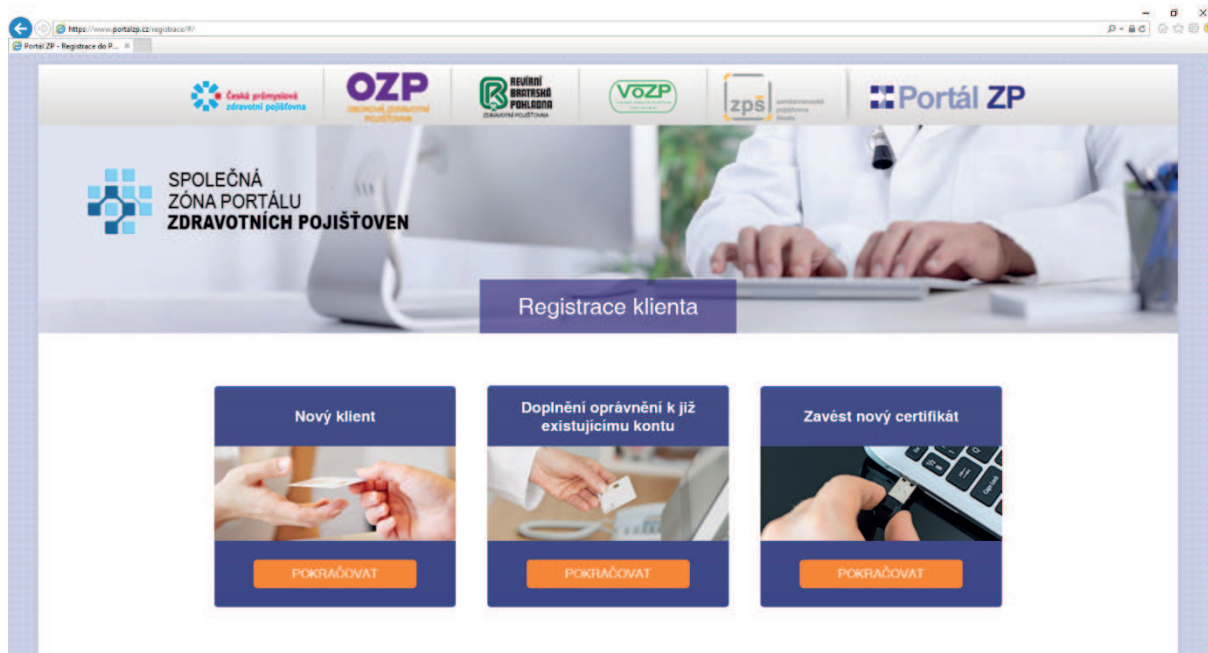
https://www.portalzp.cz/registrace/#/

Portál ZP - Registrace do P... ×

Česká průmyslová zdravotní pojišťovna

OZP
OBOROVÁ ZDRAVOTNÍ POJIŠŤOVNA

REVÍRNÍ BRATRSKÁ POKLADNA
ZDRAVOTNÍ POJIŠŤOVNA

VoZP

zpš

Portál ZP

SPOLEČNÁ
ZÓNA PORTÁLU
ZDRAVOTNÍCH POJIŠŤOVEN

Registrace klienta

Nový klient

POKRAČOVAT

Doplnění oprávnění k již existujícímu kontu

POKRAČOVAT

Zavést nový certifikát

POKRAČOVAT